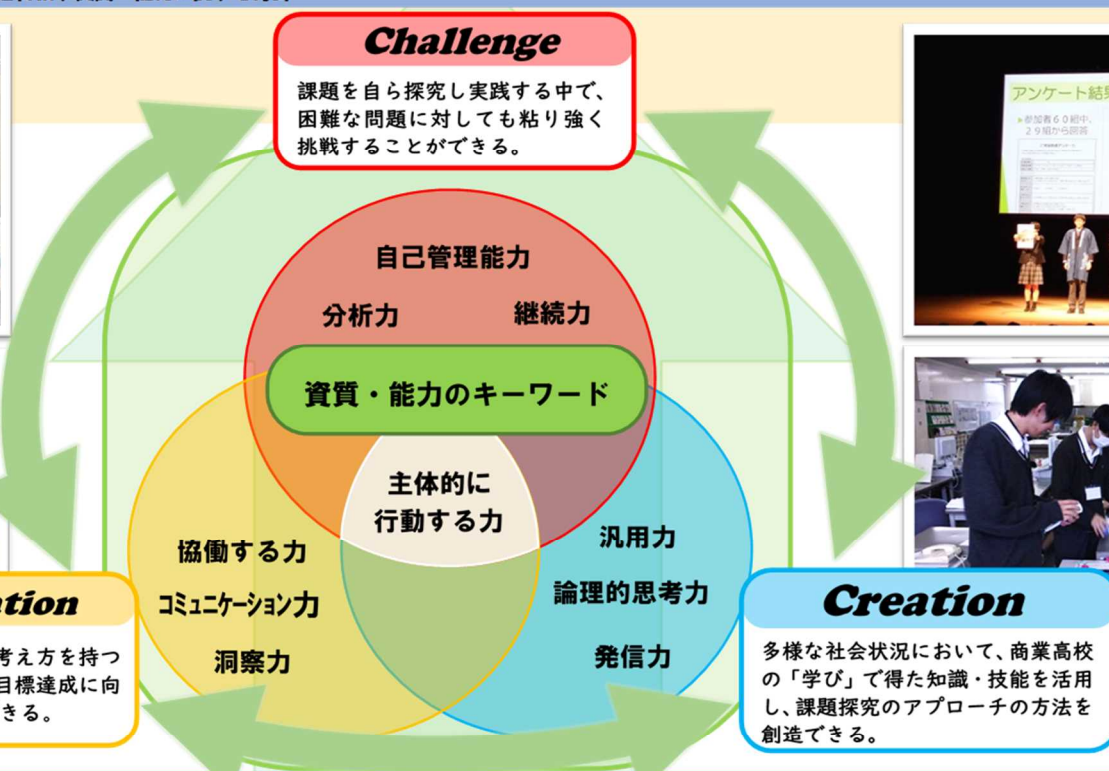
Challenge

課題を自ら探究し実践する中で、困難な問題に対しても粘り強く挑戦することができる。

自己管理能力

分析力

継続力

資質・能力のキーワード

主体的に行動する力

協働する力

コミュニケーション力

洞察力

汎用力

論理的思考力

発信力

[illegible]ation

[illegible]考え方を持つ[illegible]目標達成に向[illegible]きる。

Creation

多様な社会状況において、商業高校の「学び」で得た知識・技能を活用し、課題探究のアプローチの方法を創造できる。

アンケート結果

参加者６０組中、２９組から回答